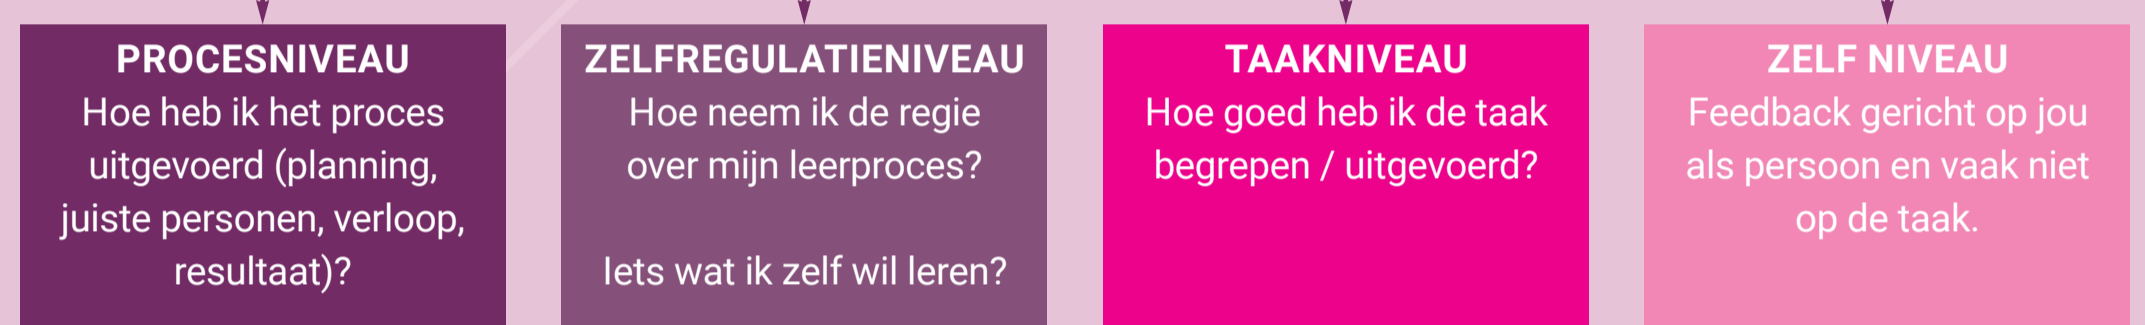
PROCESNIVEAU
Hoe heb ik het proces uitgevoerd (planning, juiste personen, verloop, resultaat)?

ZELFREGULATIENIVEAU
Hoe neem ik de regie over mijn leerproces?

Iets wat ik zelf wil leren?

TAAKNIVEAU
Hoe goed heb ik de taak begrepen / uitgevoerd?

ZELF NIVEAU
Feedback gericht op jou als persoon en vaak niet op de taak.